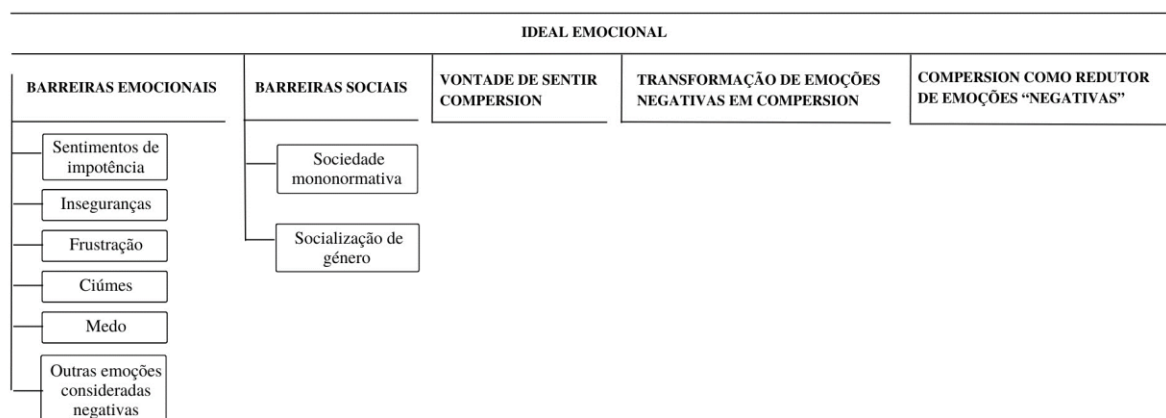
IDEAL EMOCIONAL

BARREIRAS EMOCIONAIS

Sentimentos de impotência

Inseguranças

Frustração

Ciúmes

Medo

Outras emoções consideradas negativas

BARREIRAS SOCIAIS

Sociedade mononormativa

Socialização de género

VONTADE DE SENTIR COMPERSION

TRANSFORMAÇÃO DE EMOÇÕES NEGATIVAS EM COMPERSION

COMPERSION COMO REDUTOR DE EMOÇÕES "NEGATIVAS"